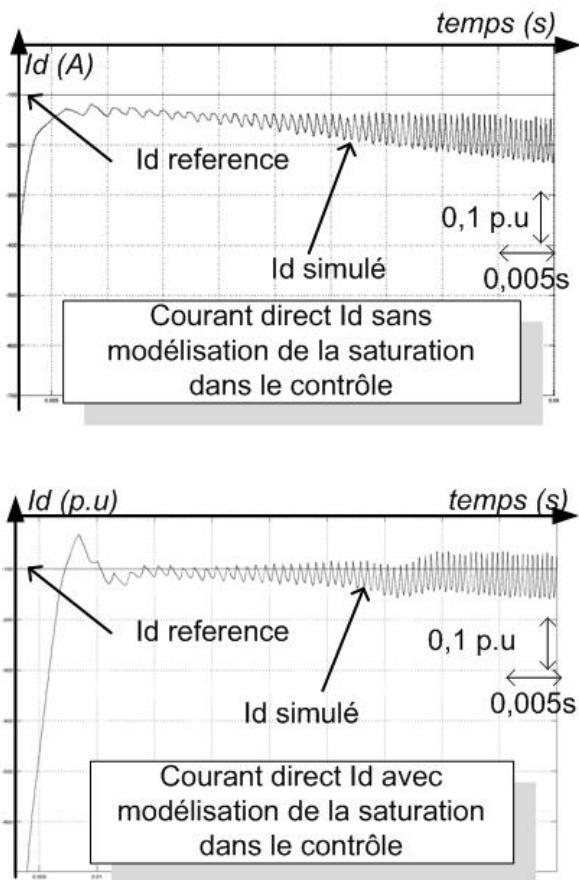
temps (s)
Id (A)
Id reference
Id simulé
0,1 p.u
0,005s
Courant direct Id sans modélisation de la saturation dans le contrôle

Id (p.u)
temps (s)
Id reference
0,1 p.u
Id simulé
0,005s
Courant direct Id avec modélisation de la saturation dans le contrôle